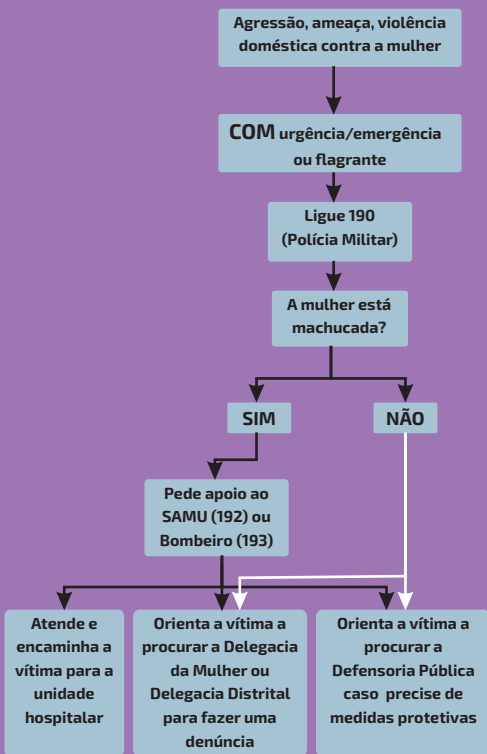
Agressão, ameaça, violência doméstica contra a mulher

COM urgência/emergência ou flagrante

Ligue 190 (Polícia Militar)

A mulher está machucada?

SIM

NÃO

Pede apoio ao SAMU (192) ou Bombeiro (193)

Atende e encaminha a vítima para a unidade hospitalar

Orienta a vítima a procurar a Delegacia da Mulher ou Delegacia Distrital para fazer uma denúncia

Orienta a vítima a procurar a Defensoria Pública caso precise de medidas protetivas